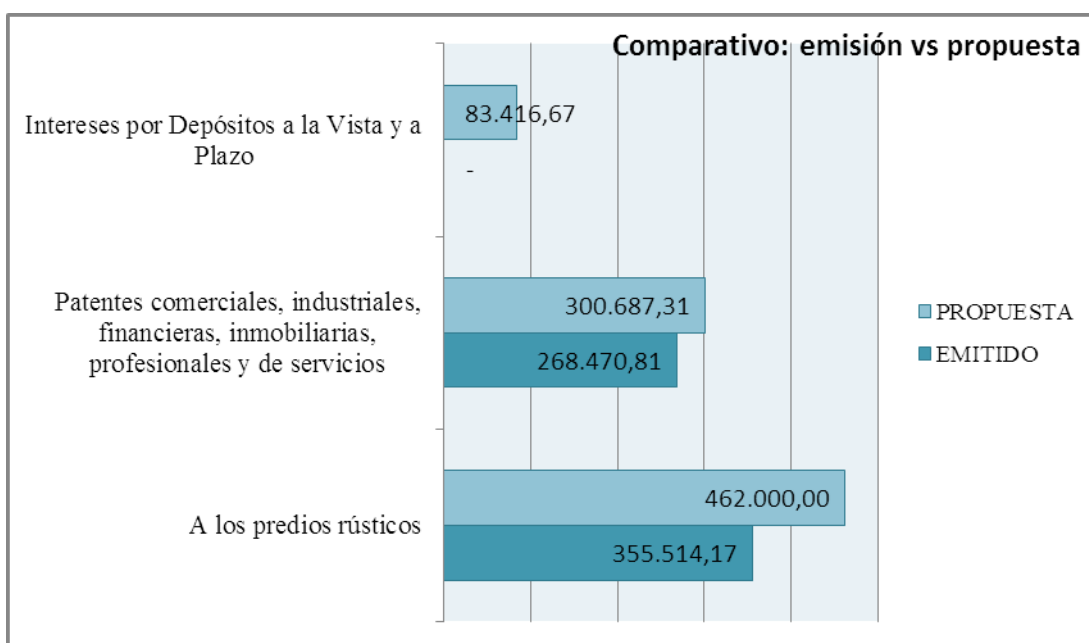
Comparativo: emisión vs propuesta

Intereses por Depósitos a la Vista y a Plazo
83.416,67
-

Patentes comerciales, industriales, financieras, inmobiliarias, profesionales y de servicios
300.687,31
268.470,81

A los predios rústicos
462.000,00
355.514,17

PROPUESTA
EMITIDO